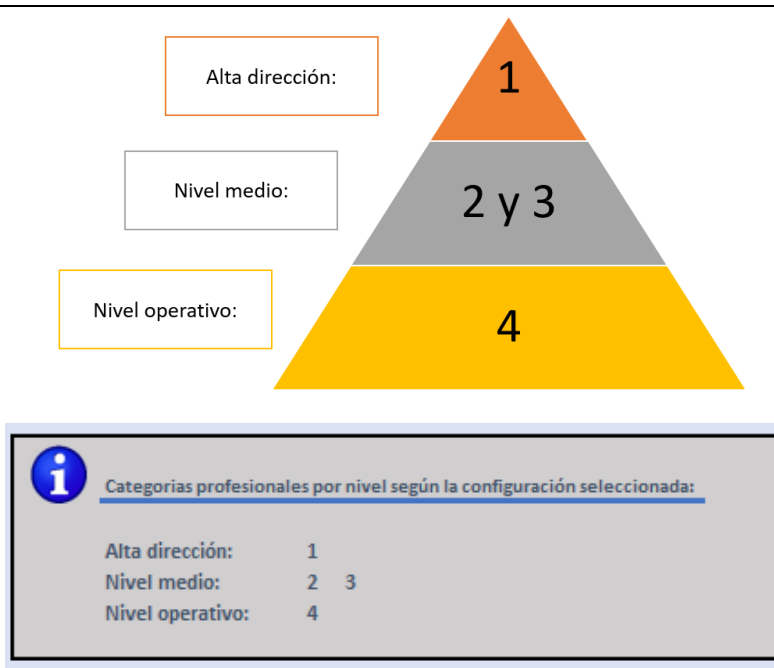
Alta dirección:

1

Nivel medio:

2 y 3

Nivel operativo:

4

i

Categorias profesionales por nivel según la configuración seleccionada:

| Alta dirección: | 1 |
|---|---|
| Nivel medio: | 2 3 |
| Nivel operativo: | 4 |